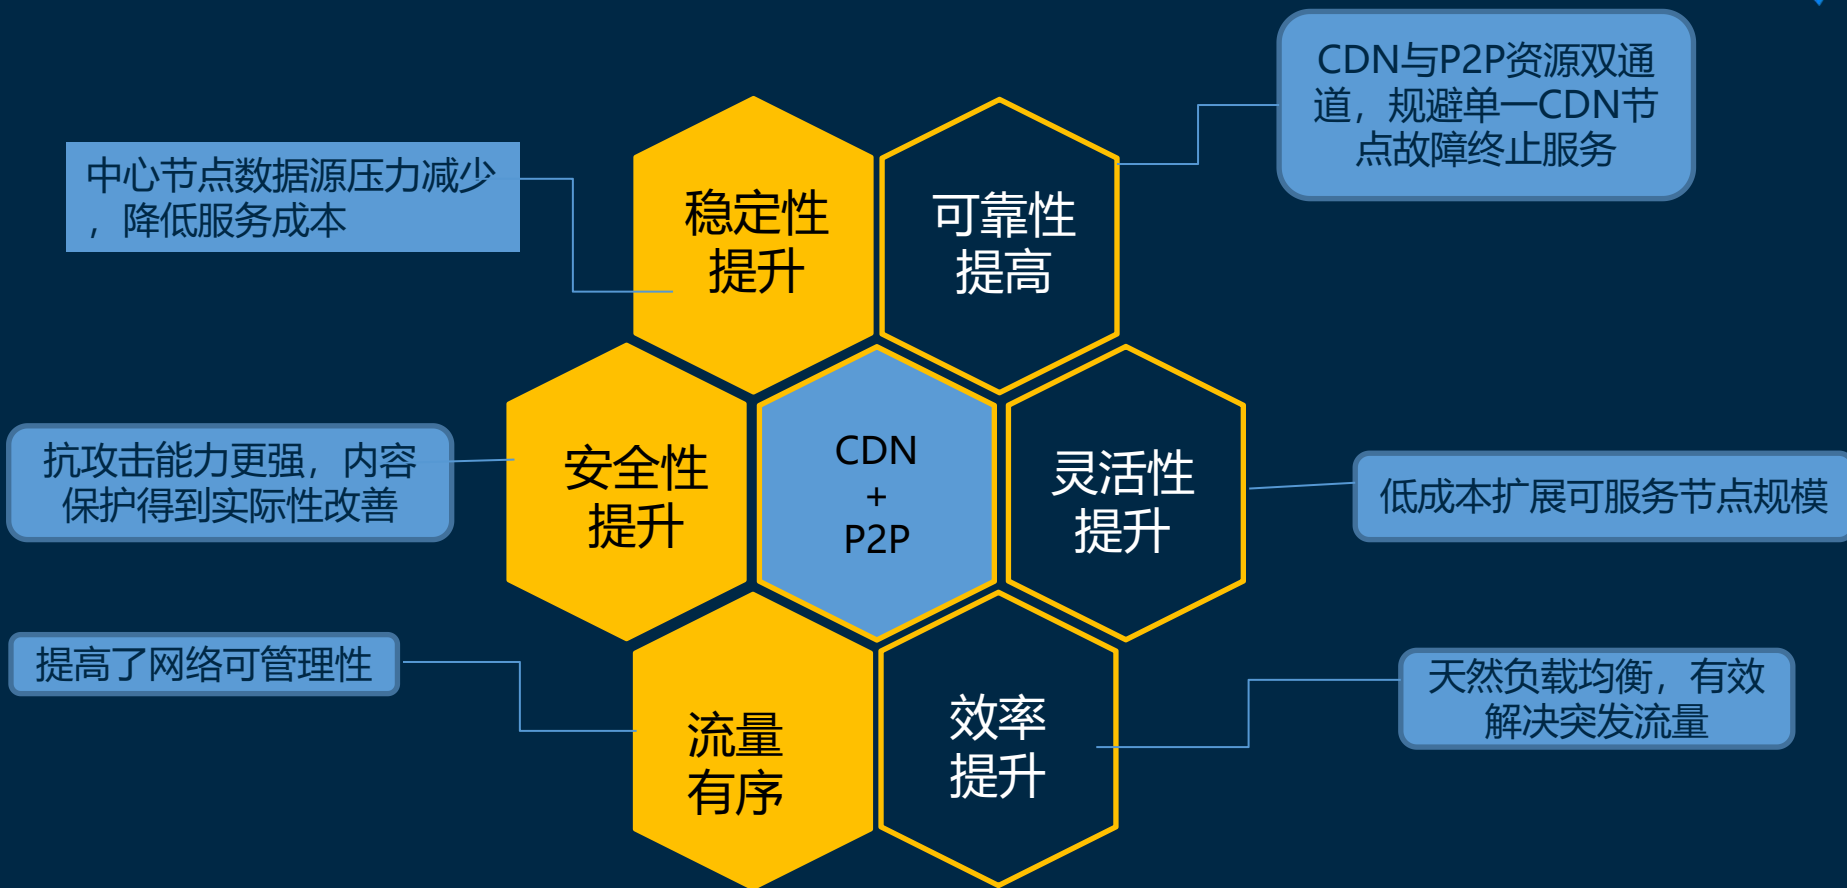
中心节点数据源压力减少，降低服务成本

稳定性提升

可靠性提高

CDN与P2P资源双通道，规避单一CDN节点故障终止服务

抗攻击能力更强，内容保护得到实际性改善

安全性提升

CDN
+
P2P

灵活性提升

低成本扩展可服务节点规模

提高了网络可管理性

流量有序

效率提升

天然负载均衡，有效解决突发流量